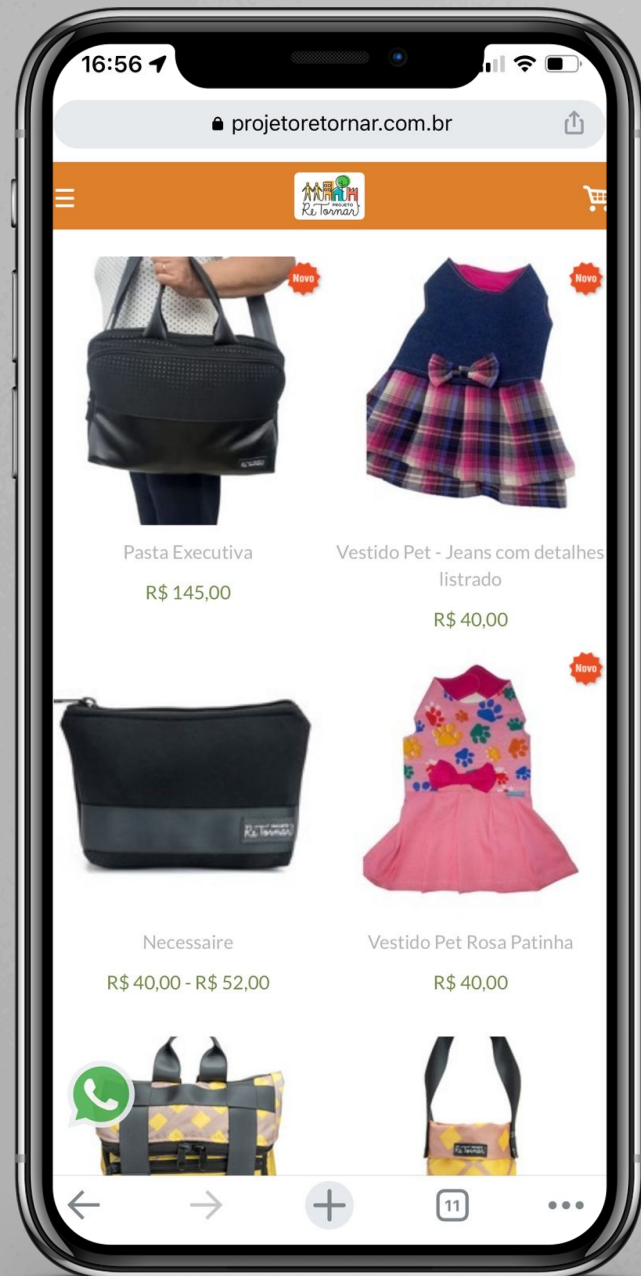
16:56

projetoretornar.com.br

PROJETO ReTornar

Novo

Novo

Pasta Executiva

R$ 145,00

Vestido Pet - Jeans com detalhes listrado

R$ 40,00

Novo

Necessaire

R$ 40,00 - R$ 52,00

Vestido Pet Rosa Patinha

R$ 40,00

11